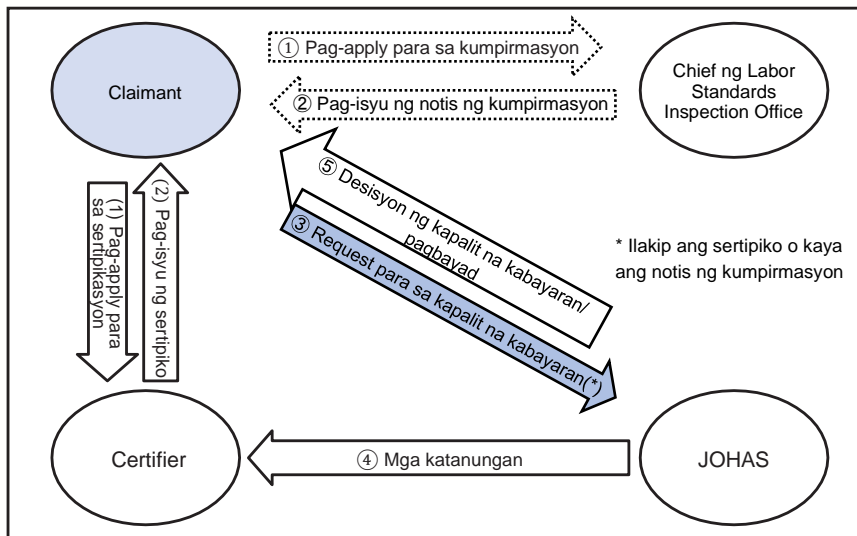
Claimant

① Pag-apply para sa kumpirmasyon

② Pag-isyu ng notis ng kumpirmasyon

Chief ng Labor Standards Inspection Office

(1) Pag-apply para sa sertipikasyon

(2) Pag-isyu ng sertipiko

⑤ Desisyon ng kapalit na kabayaran/ pagbayad

③ Request para sa kapalit na kabayaran(*)

* Ilakip ang sertipiko o kaya ang notis ng kumpirmasyon

Certifier

④ Mga katanungan

JOHAS